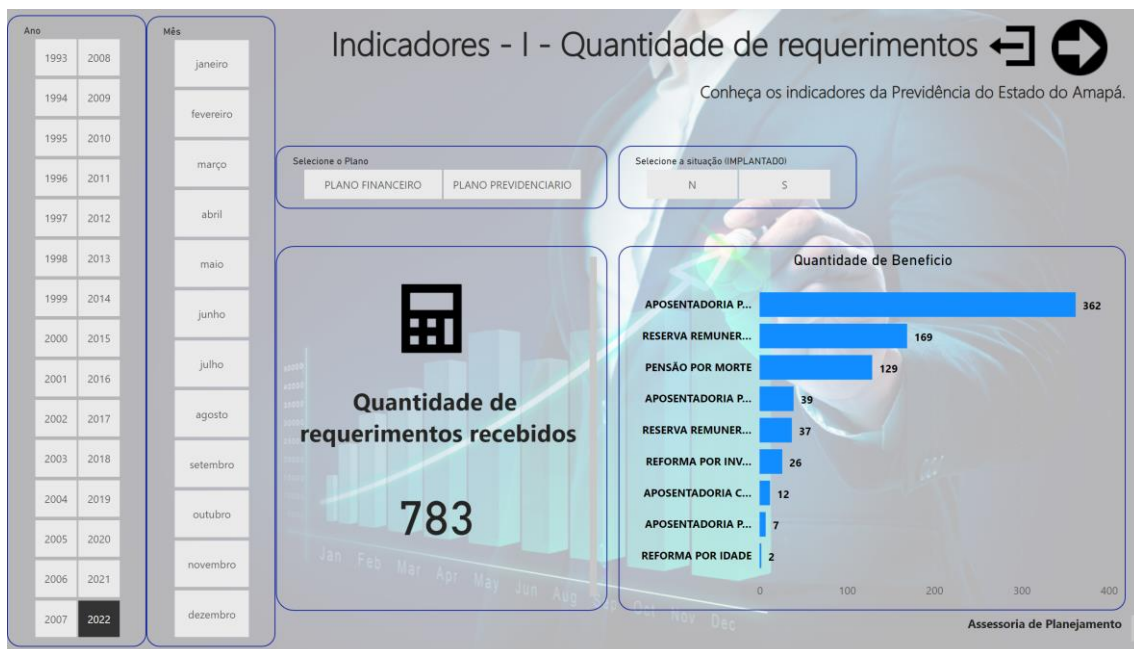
Ano

| | |
|---|---|
| 1993 | 2008 |
| 1994 | 2009 |
| 1995 | 2010 |
| 1996 | 2011 |
| 1997 | 2012 |
| 1998 | 2013 |
| 1999 | 2014 |
| 2000 | 2015 |
| 2001 | 2016 |
| 2002 | 2017 |
| 2003 | 2018 |
| 2004 | 2019 |
| 2005 | 2020 |
| 2006 | 2021 |
| 2007 | 2022 |

Mês

janeiro
fevereiro
março
abril
maio
junho
julho
agosto
setembro
outubro
novembro
dezembro

Indicadores - I - Quantidade de requerimentos

Conheça os indicadores da Previdência do Estado do Amapá.

Selecione o Plano
PLANO FINANCEIRO
PLANO PREVIDENCIARIO

Selecione a situação (IMPLANTADO)
N
S

Quantidade de requerimentos recebidos

783

Jan Feb Mar Apr May Jun Aug Sep Oct Nov Dec

Quantidade de Beneficio

| | |
|---|---|
| APOSENTADORIA P... | 362 |
| RESERVA REMUNER... | 169 |
| PENSÃO POR MORTE | 129 |
| APOSENTADORIA P... | 39 |
| RESERVA REMUNER... | 37 |
| REFORMA POR INV... | 26 |
| APOSENTADORIA C... | 12 |
| APOSENTADORIA P... | 7 |
| REFORMA POR IDADE | 2 |

0 100 200 300 400

Assessoria de Planejamento